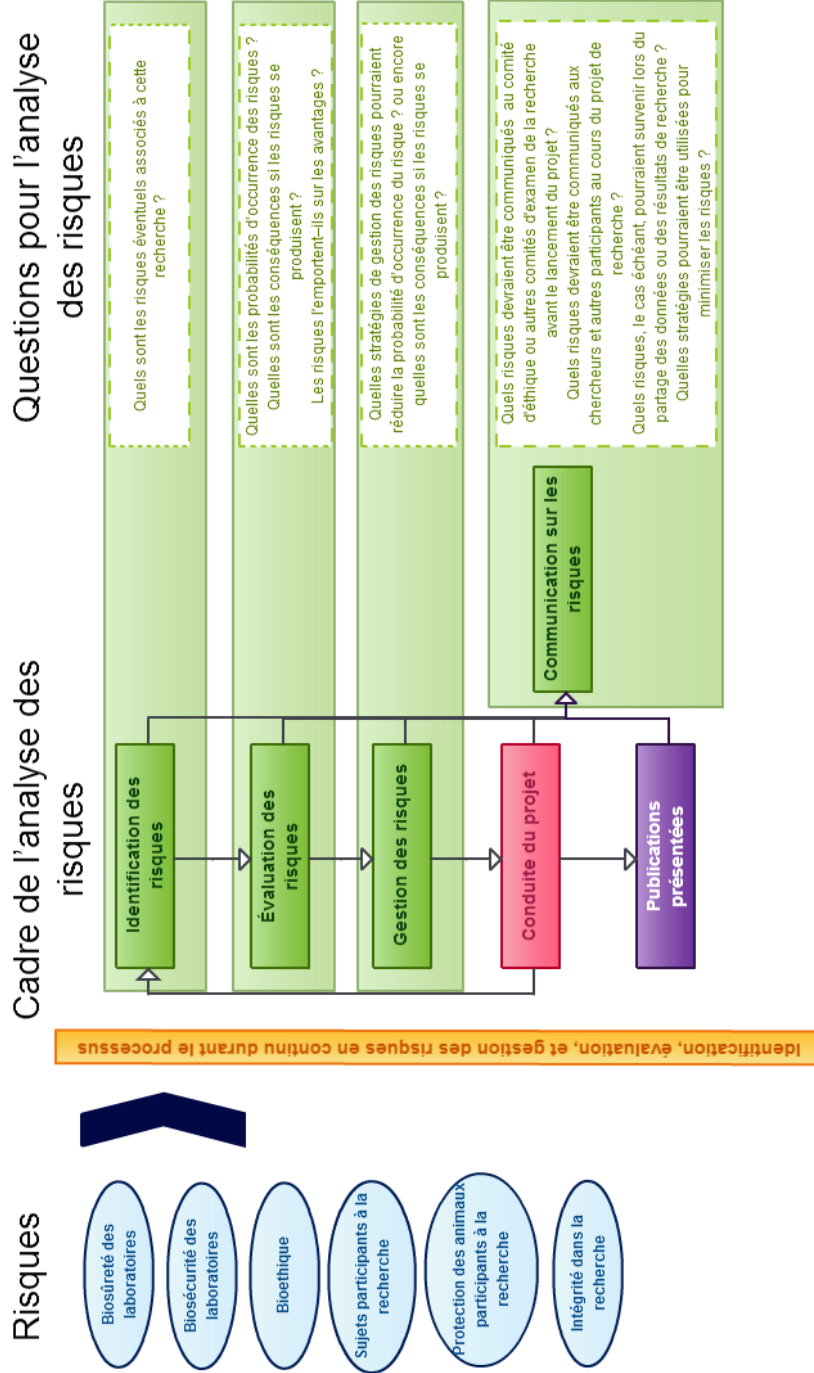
Risques

Biosûreté des laboratoires

Biosécurité des laboratoires

Bioéthique

Sujets participants à la recherche

Protection des animaux participants à la recherche

Intégrité dans la recherche

Identification, évaluation, et gestion des risques en continu durant le processus

Cadre de l'analyse des risques

Identification des risques

Évaluation des risques

Gestion des risques

Conduite du projet

Publications présentées

Communication sur les risques

Questions pour l'analyse des risques

Quels sont les risques éventuels associés à cette recherche ?

Quels sont les probabilités d'occurrence des risques ? Quelles sont les conséquences si les risques se produisent ? Les risques l'emportent-ils sur les avantages ?

Quelles stratégies de gestion des risques pourraient réduire la probabilité d'occurrence du risque ? ou encore quelles sont les conséquences si les risques se produisent ?

Quels risques devraient être communiqués au comité d'éthique ou autres comités d'examen de la recherche avant le lancement du projet ? Quels risques devraient être communiqués aux chercheurs et autres participants au cours du projet de recherche ? Quels risques, le cas échéant, pourraient survenir lors du partage des données ou des résultats de recherche ? Quelles stratégies pourraient être utilisées pour minimiser les risques ?